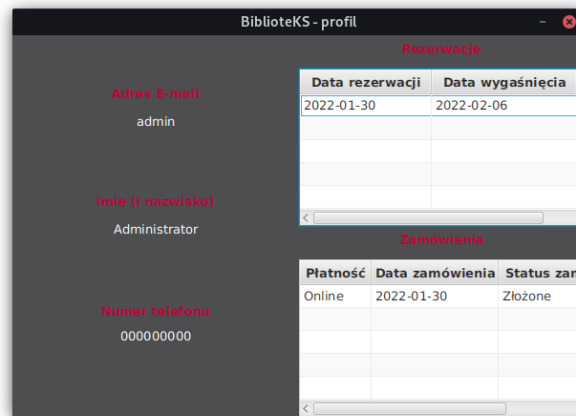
BiblioteKS - profil

Adres E-mail
admin

Imie (i nazwisko)
Administrator

Numer telefonu
000000000

Rezerwacje

| Data rezerwacji | Data wygaśnięcia |
|---|---|
| 2022-01-30 | 2022-02-06 |

Zamówienia

| Płatność | Data zamówienia | Status zam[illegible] |
|---|---|---|
| Online | 2022-01-30 | Złożone |